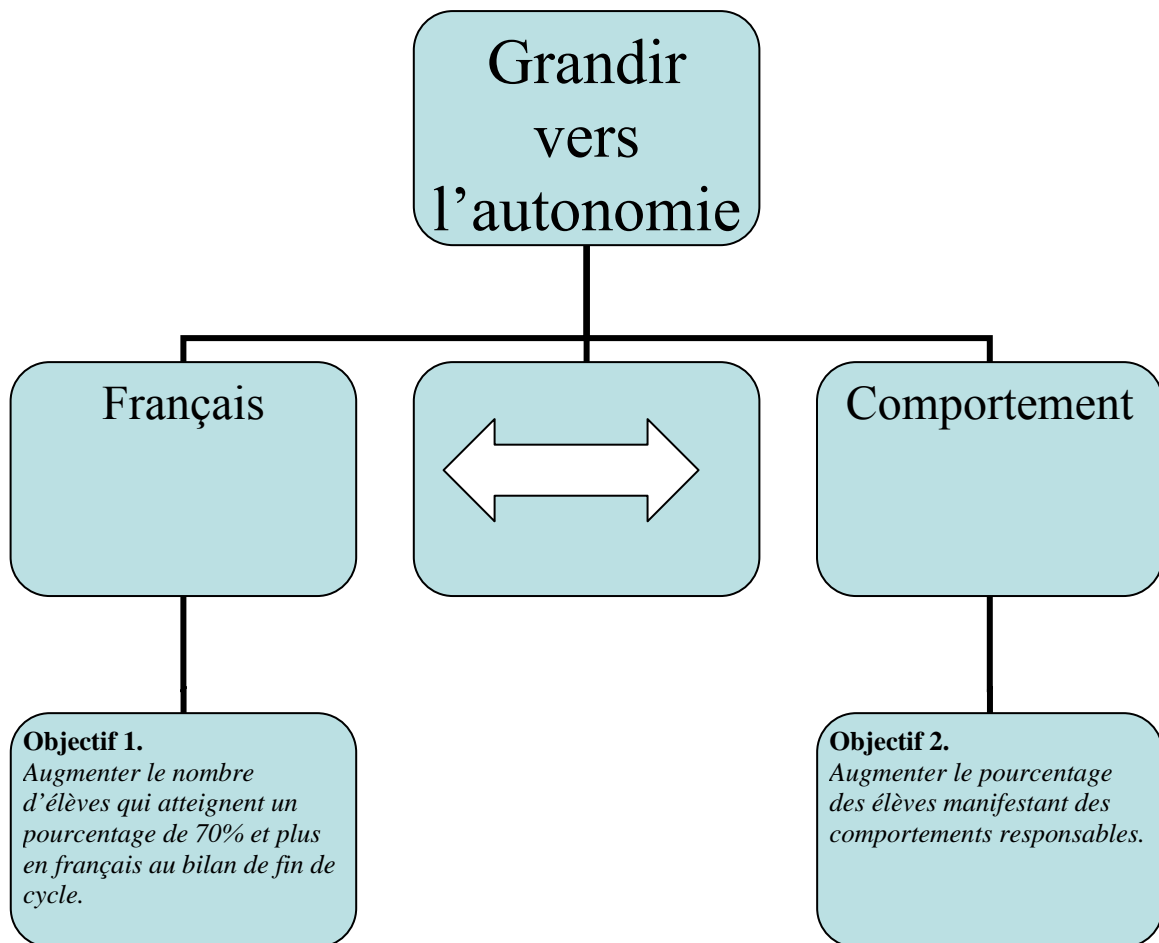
Grandir vers l’autonomie

Français

Comportement

**Objectif 1.**
*Augmenter le nombre d’élèves qui atteignent un pourcentage de 70% et plus en français au bilan de fin de cycle.*

**Objectif 2.**
*Augmenter le pourcentage des élèves manifestant des comportements responsables.*